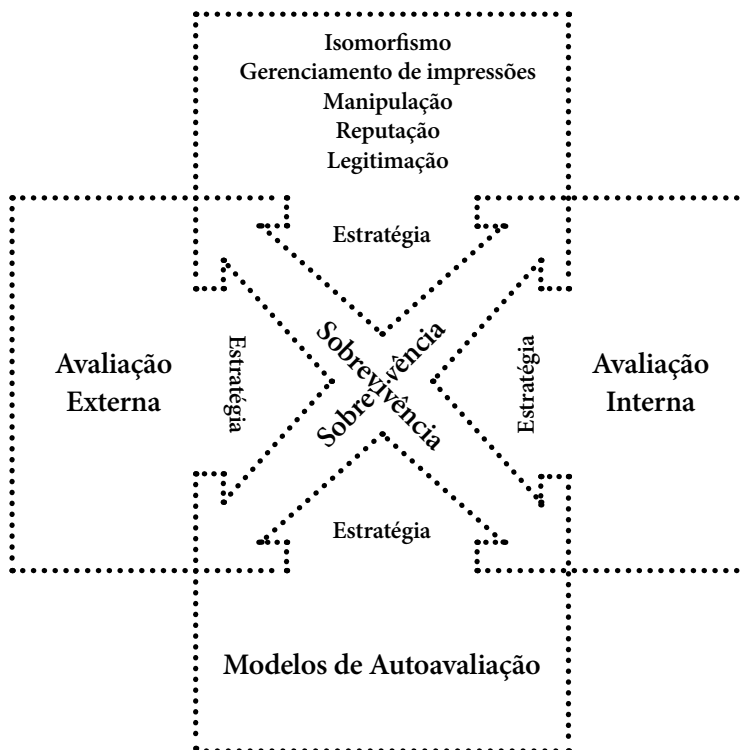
Isomorfismo
Gerenciamento de impressões
Manipulação
Reputação
Legitimação

Estratégia

Avaliação Externa

Estratégia

Sobrevivência

Sobrevivência

Estratégia

Avaliação Interna

Estratégia

Modelos de Autoavaliação